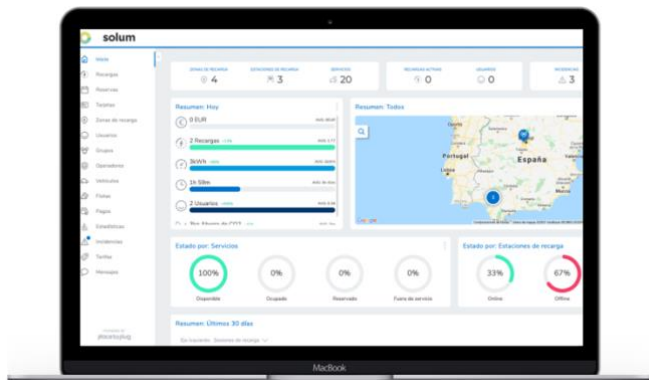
solum

Inicio
Recargas
Reservas
Tarjetas
Zonas de recarga
Usuarios
Grupos
Operadores
Vehículos
Flotas
Pagos
Estadísticas
Incidencias
Tarifas
Mensajes

placeandplug

ZONAS DE RECARGA 4
ESTACIONES DE RECARGA 3
SERVICIOS 20
RECARGAS ACTIVAS 0
USUARIOS 0
INCIDENCIAS 1

Resumen: Hoy
0 EUR
2 Recargas
3kWh
1h 58m
2 Usuarios

Resumen: Todos
Portugal
España

Estado por: Servicios
100%
Disponible
0%
Ocupado
0%
Reservado
0%
Fuera de servicio

Estado por: Estaciones de recarga
33%
Online
67%
Offline

Resumen: Últimos 30 días

MacBook